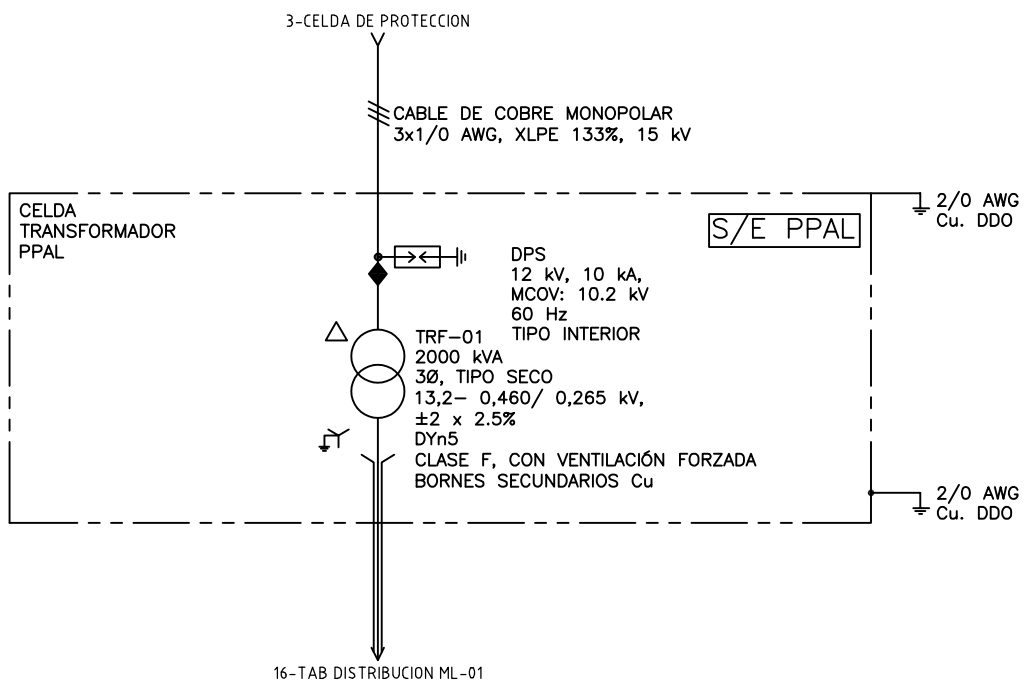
3-CELDA DE PROTECCION

CABLE DE COBRE MONOPOLAR
3x1/0 AWG, XLPE 133%, 15 kV

CELDA
TRANSFORMADOR
PPAL

S/E PPAL

2/0 AWG
Cu. DDO

DPS
12 kV, 10 kA,
MCOV: 10.2 kV
60 Hz
TIPO INTERIOR

TRF-01
2000 kVA
3Ø, TIPO SECO
13,2- 0,460/ 0,265 kV,
±2 x 2.5%
DYn5
CLASE F, CON VENTILACIÓN FORZADA
BORNES SECUNDARIOS Cu

2/0 AWG
Cu. DDO

16-TAB DISTRIBUCION ML-01